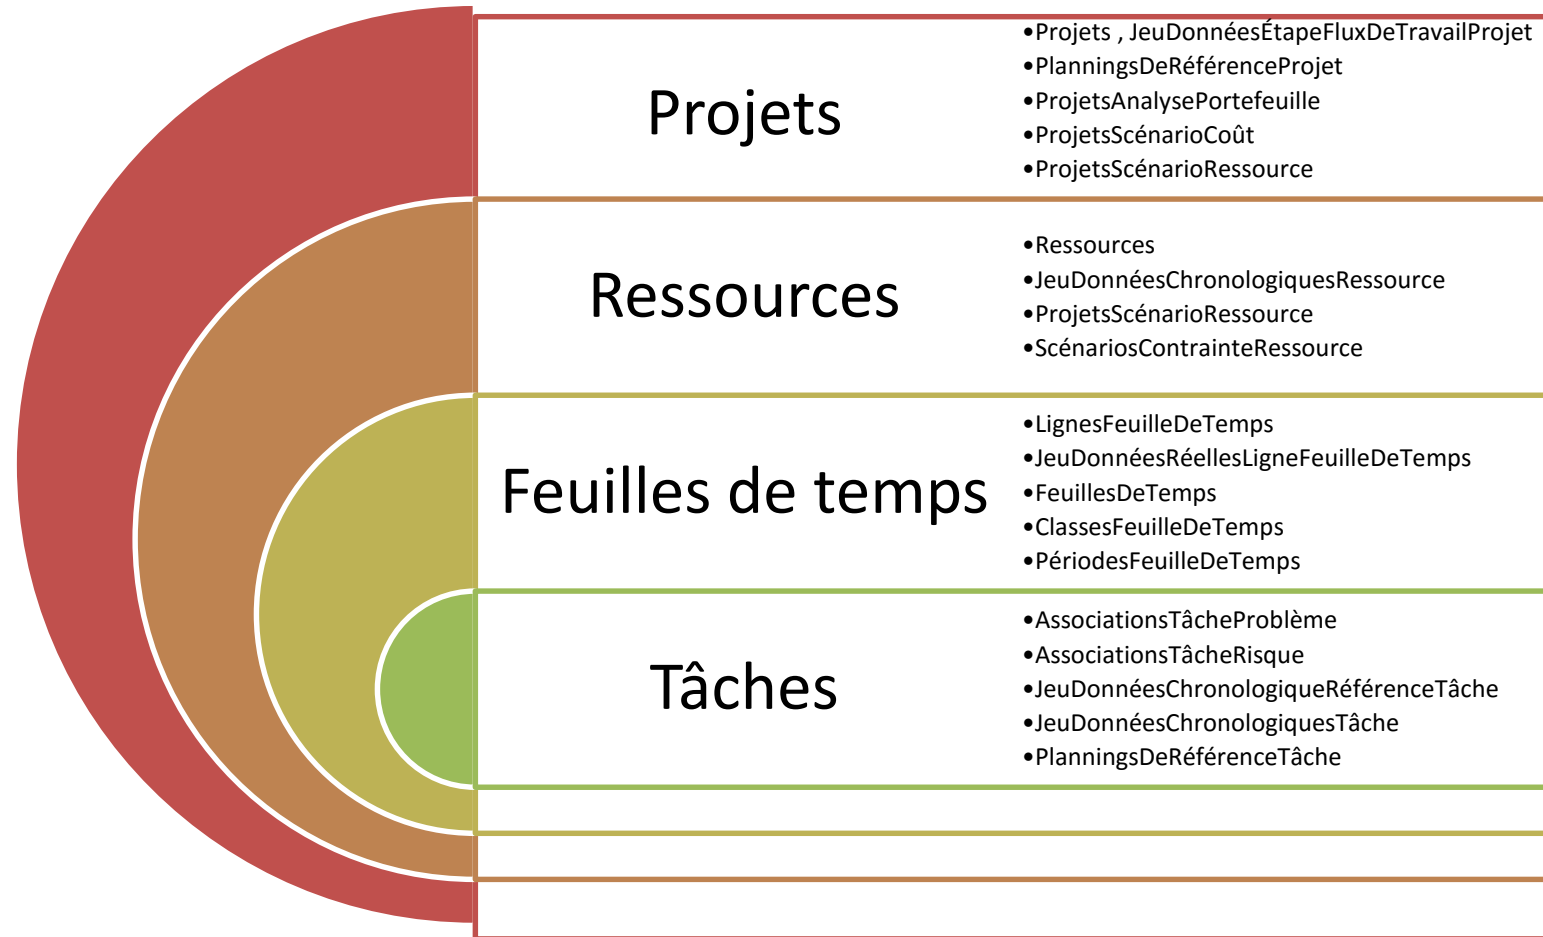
Projets

•Projets , JeuDonnéesÉtapeFluxDeTravailProjet
•PlanningsDeRéférenceProjet
•ProjetsAnalysePortefeuille
•ProjetsScénarioCoût
•ProjetsScénarioRessource

Ressources

•Ressources
•JeuDonnéesChronologiquesRessource
•ProjetsScénarioRessource
•ScénariosContrainteRessource

Feuilles de temps

•LignesFeuilleDeTemps
•JeuDonnéesRéellesLigneFeuilleDeTemps
•FeuillesDeTemps
•ClassesFeuilleDeTemps
•PériodesFeuilleDeTemps

Tâches

•AssociationsTâcheProblème
•AssociationsTâcheRisque
•JeuDonnéesChronologiqueRéférenceTâche
•JeuDonnéesChronologiquesTâche
•PlanningsDeRéférenceTâche